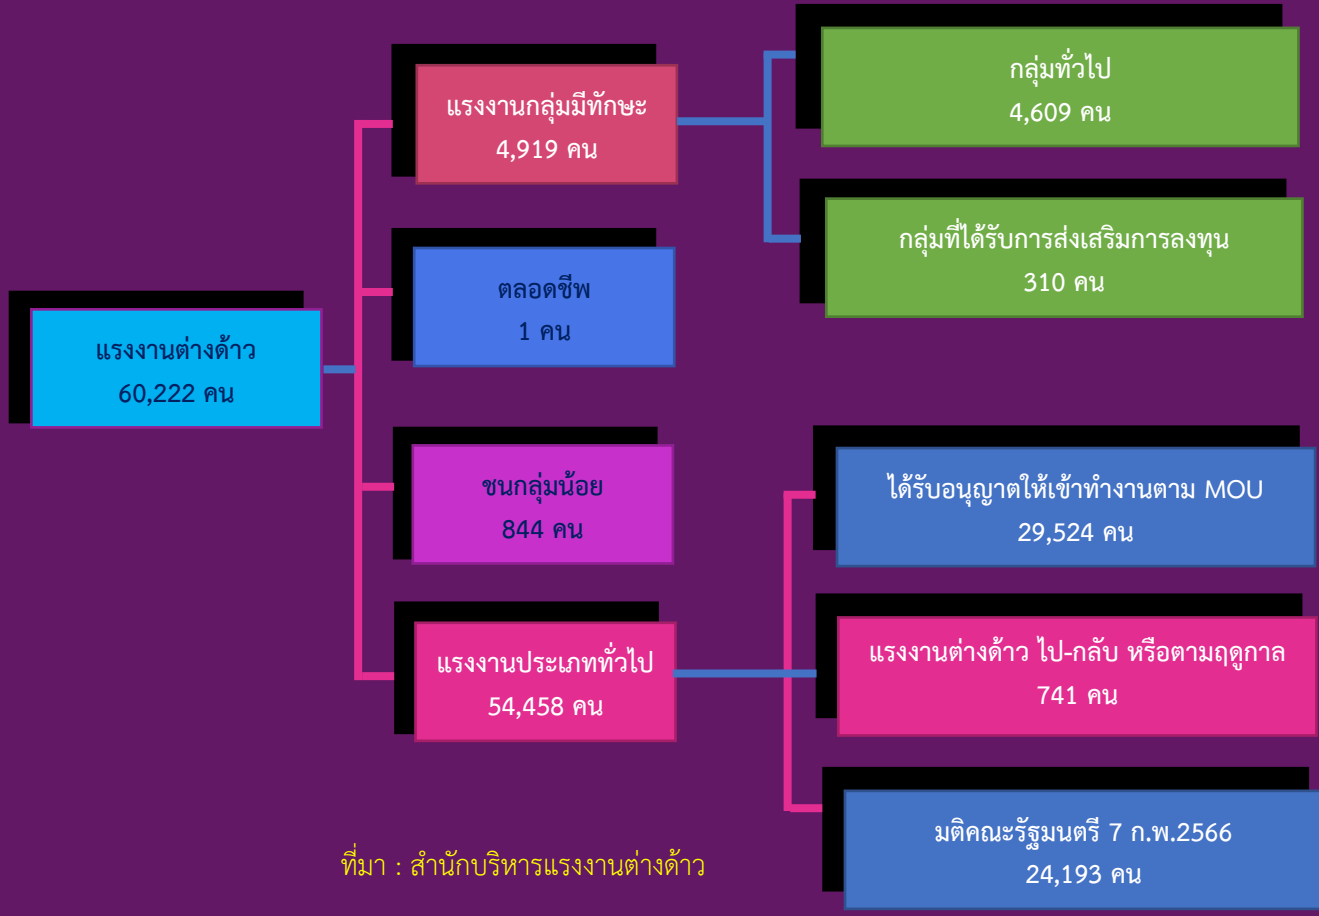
แรงงานต่างด้าว
60,222 คน

แรงงานกลุ่มมีทักษะ
4,919 คน

กลุ่มทั่วไป
4,609 คน

กลุ่มที่ได้รับการส่งเสริมการลงทุน
310 คน

ตลอดชีพ
1 คน

ชนกลุ่มน้อย
844 คน

แรงงานประเภททั่วไป
54,458 คน

ได้รับอนุญาตให้เข้าทำงานตาม MOU
29,524 คน

แรงงานต่างด้าว ไป-กลับ หรือตามฤดูกาล
741 คน

มติคณะรัฐมนตรี 7 ก.พ.2566
24,193 คน

ที่มา : สำนักบริหารแรงงานต่างด้าว